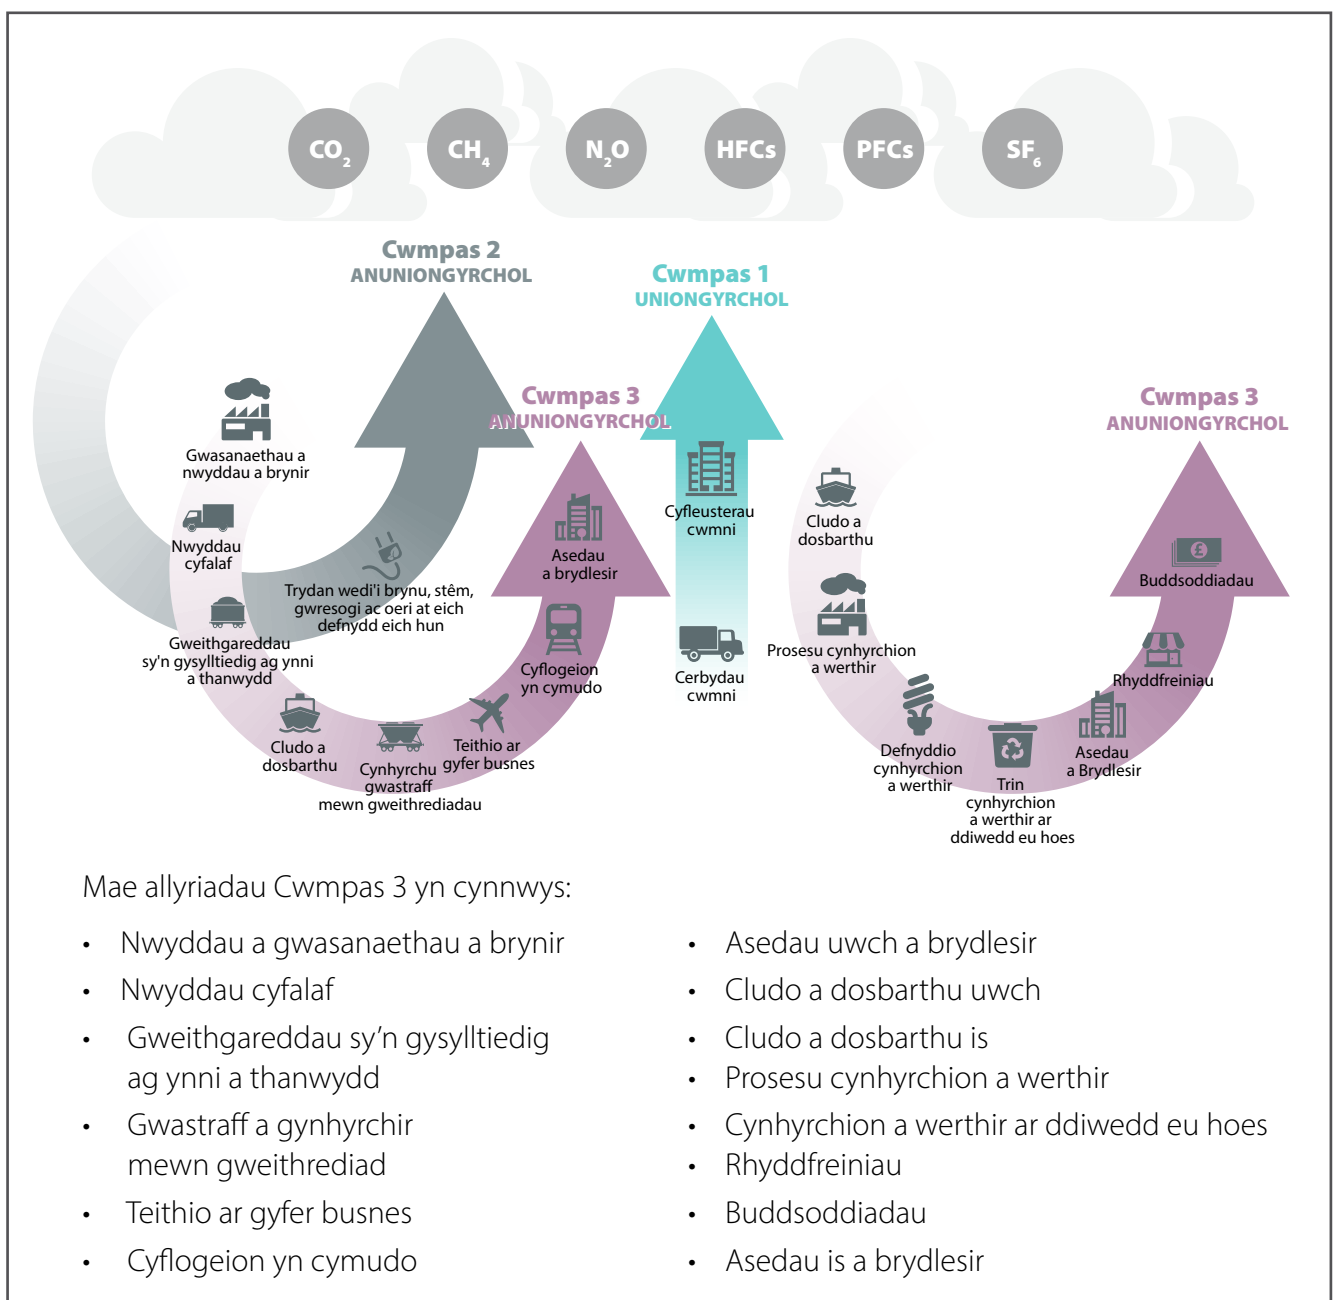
$CO_2$ $CH_4$ $N_2O$ HFCs PFCs $SF_6$

Cwmpas 2
ANUNIONGYRCHOL

Cwmpas 1
UNIONGYRCHOL

Cwmpas 3
ANUNIONGYRCHOL

Cwmpas 3
ANUNIONGYRCHOL

Gwasanaethau a nwyddau a brynir

Nwyddau cyfalaf

Gweithgareddau sy'n gysylltiedig ag ynni a thanwydd

Cludo a dosbarthu

Cynhyrchu gwastraff mewn gweithrediadau

Teithio ar gyfer busnes

Cyflogeion yn cymudo

Asedau a brydlesir

Trydan wedi'i brynu, stêm, gwresogi ac oeri at eich defnydd eich hun

Cyfleusterau cwmni

Cerbydau cwmni

Cludo a dosbarthu

Prosesu cynhyrchion a werthir

Defnyddio cynhyrchion a werthir

Trin cynhyrchion a werthir ar ddiwedd eu hoes

Asedau a Brydlesir

Rhyddfreiniau

Buddsoddiadau

Mae allyriadau Cwmpas 3 yn cynnwys:

• Nwyddau a gwasanaethau a brynir
• Nwyddau cyfalaf
• Gweithgareddau sy'n gysylltiedig ag ynni a thanwydd
• Gwastraff a gynhyrchir mewn gweithrediad
• Teithio ar gyfer busnes
• Cyflogeion yn cymudo

• Asedau uwch a brydlesir
• Cludo a dosbarthu uwch
• Cludo a dosbarthu is
• Prosesu cynhyrchion a werthir
• Cynhyrchion a werthir ar ddiwedd eu hoes
• Rhyddfreiniau
• Buddsoddiadau
• Asedau is a brydlesir